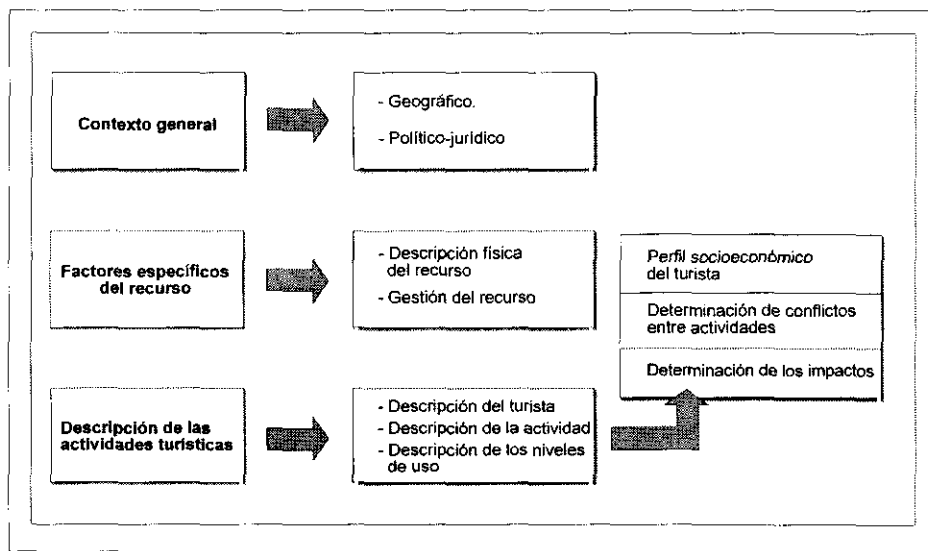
Contexto general

- Geográfico.
- Político-jurídico

Factores específicos del recurso

- Descripción física del recurso
- Gestión del recurso

Perfil socioeconómico del turista

Determinación de conflictos entre actividades

Determinación de los impactos

Descripción de las actividades turísticas

- Descripción del turista
- Descripción de la actividad
- Descripción de los niveles de uso